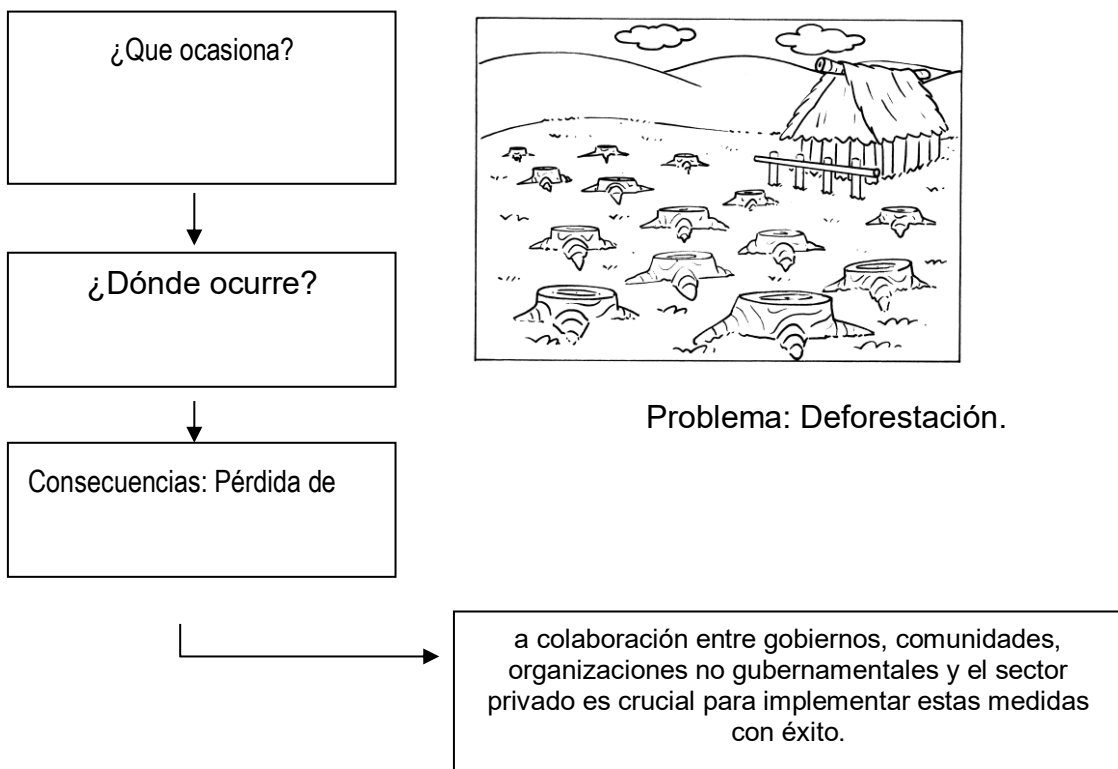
¿Que ocasiona?

¿Dónde ocurre?

Consecuencias: Pérdida de

Problema: Deforestación.

a colaboración entre gobiernos, comunidades, organizaciones no gubernamentales y el sector privado es crucial para implementar estas medidas con éxito.